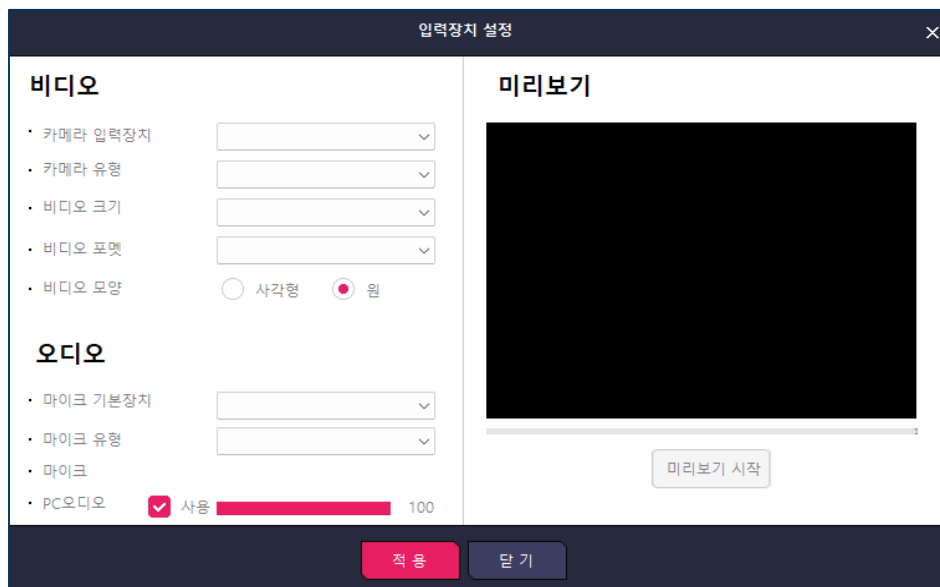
입력장치 설정

×

비디오

· 카메라 입력장치

· 카메라 유형

· 비디오 크기

· 비디오 포멧

· 비디오 모양 사각형 원

오디오

· 마이크 기본장치

· 마이크 유형

· 마이크

· PC오디오 사용 100

미리보기

미리보기 시작

적 용

닫 기